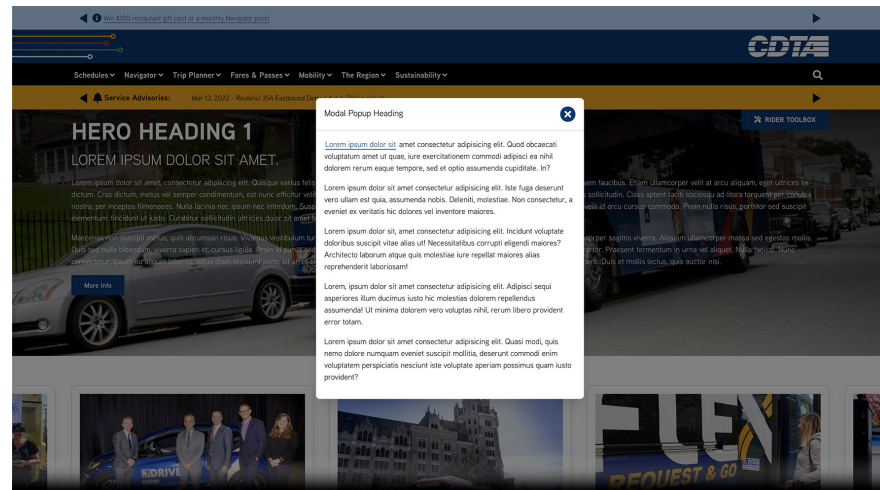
Win $100 restaurant gift card or a monthly Navigator pass!

CDTA

Schedules ∨ Navigator ∨ Trip Planner ∨ Fares & Passes ∨ Mobility ∨ The Region ∨ Sustainability ∨

Service Advisories: Mar 13, 2022 - Route(s) 354 Eastbound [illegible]

RIDER TOOLBOX

HERO HEADING 1

LOREM IPSUM DOLOR SIT AMET.

More Info

Modal Popup Heading

Lorem ipsum dolor sit amet consectetur adipisicing elit. Quod obcaecati voluptatum amet ut quae, iure exercitationem commodi adipisci ea nihil dolorem rerum eaque tempore, sed et optio assumenda cupiditate. In?

Lorem ipsum dolor sit amet consectetur adipisicing elit. Iste fuga deserunt vero ullam est quia, assumenda nobis. Deleniti, molestiae. Non consectetur, a eveniet ex veritatis hic dolores vel inventore maiores.

Lorem ipsum dolor sit amet consectetur adipisicing elit. Incidunt voluptate doloribus suscipit vitae alias ut! Necessitatibus corrupti eligendi maiores? Architecto laborum atque quis molestiae iure repellat maiores alias reprehenderit laboriosam!

Lorem, ipsum dolor sit amet consectetur adipisicing elit. Adipisci sequi asperiores illum ducimus iusto hic molestias dolorem repellendus assumenda! Ut minima dolorem vero voluptas nihil, rerum libero provident error totam.

Lorem ipsum dolor sit amet consectetur adipisicing elit. Quasi modi, quis nemo dolore numquam eveniet suscipit mollitia, deserunt commodi enim voluptatem perspiciatis nesciunt iste voluptate aperiam possimus quam iusto provident?

DRIVE

REQUEST & GO